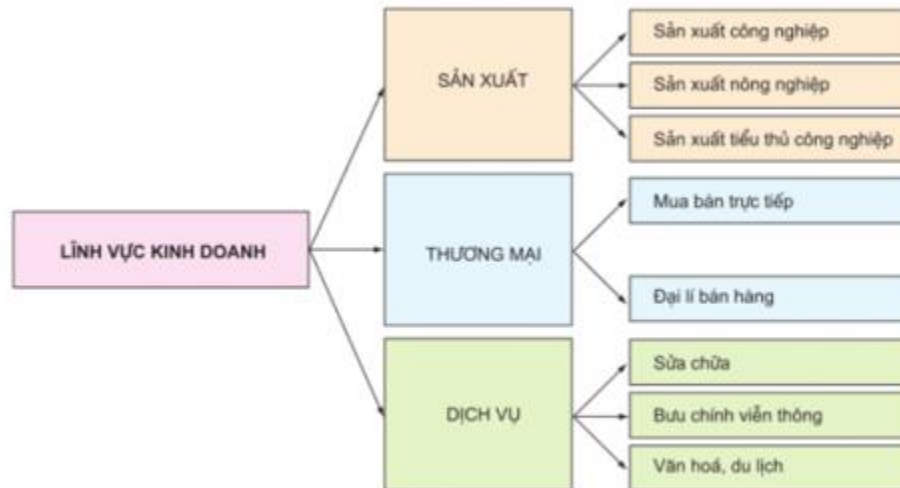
LĨNH VỰC KINH DOANH

SẢN XUẤT

Sản xuất công nghiệp

Sản xuất nông nghiệp

Sản xuất tiểu thủ công nghiệp

THƯƠNG MẠI

Mua bán trực tiếp

Đại lí bán hàng

DỊCH VỤ

Sửa chữa

Bưu chính viễn thông

Văn hoá, du lịch